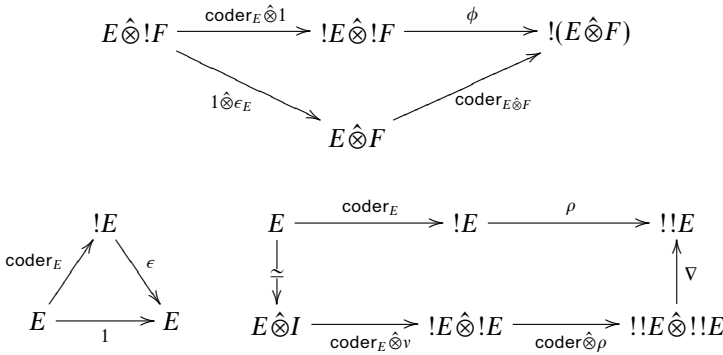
$E\hat{\otimes}!F \xrightarrow{\mathsf{coder}_E\hat{\otimes}1} !E\hat{\otimes}!F \xrightarrow{\phi} !(E\hat{\otimes}F)$

$1\hat{\otimes}\epsilon_E$

$\mathsf{coder}_{E\hat{\otimes}F}$

$E\hat{\otimes}F$

$!E$

$\mathsf{coder}_E$

$\epsilon$

$E \xrightarrow{1} E$

$E \xrightarrow{\mathsf{coder}_E} !E \xrightarrow{\rho} !!E$

$\simeq$

$\nabla$

$E\hat{\otimes}I \xrightarrow{\mathsf{coder}_E\hat{\otimes}v} !E\hat{\otimes}!E \xrightarrow{\mathsf{coder}\hat{\otimes}\rho} !!E\hat{\otimes}!!E$